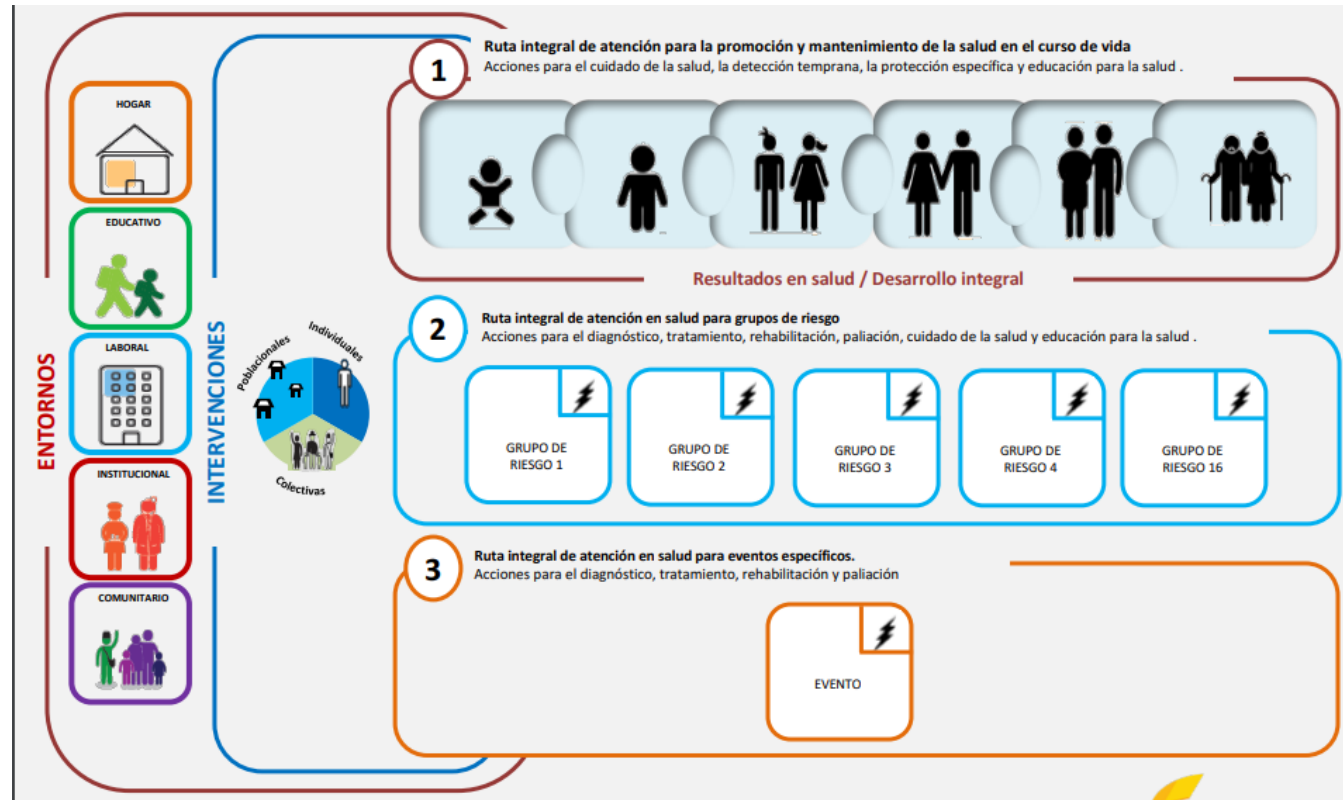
ENTORNOS

HOGAR

EDUCATIVO

LABORAL

INSTITUCIONAL

COMUNITARIO

INTERVENCIONES

Poblacionales

Individuales

Colectivas

1

Ruta integral de atención para la promoción y mantenimiento de la salud en el curso de vida

Acciones para el cuidado de la salud, la detección temprana, la protección específica y educación para la salud .

Resultados en salud / Desarrollo integral

2

Ruta integral de atención en salud para grupos de riesgo

Acciones para el diagnóstico, tratamiento, rehabilitación, paliación, cuidado de la salud y educación para la salud .

GRUPO DE RIESGO 1

GRUPO DE RIESGO 2

GRUPO DE RIESGO 3

GRUPO DE RIESGO 4

GRUPO DE RIESGO 16

3

Ruta integral de atención en salud para eventos específicos.

Acciones para el diagnóstico, tratamiento, rehabilitación y paliación

EVENTO